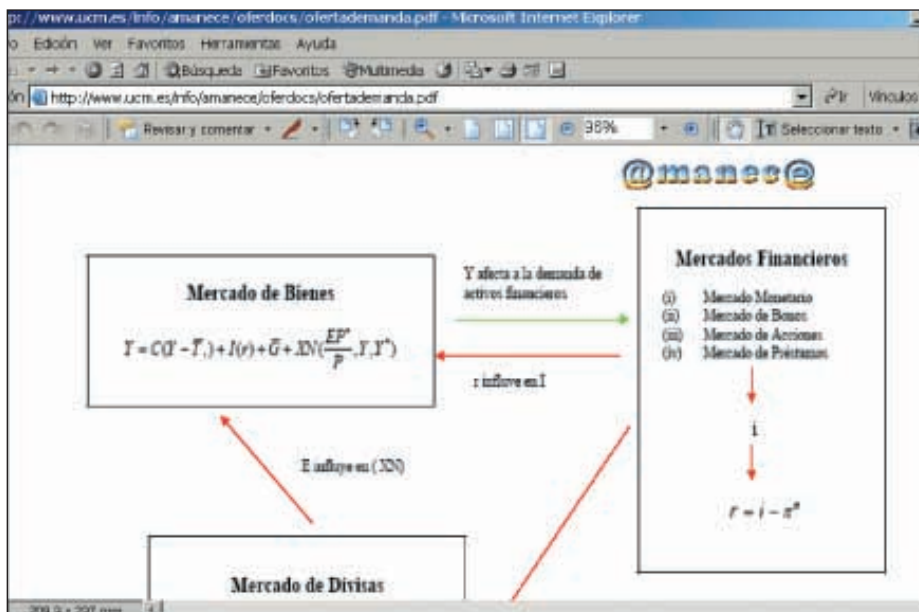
p://www.ucm.es/info/amanece/oferdocs/ofertademanda.pdf - Microsoft Internet Explorer

o Edición Ver Favoritos Herramientas Ayuda

Búsqueda Favoritos Multimedia

ón http://www.ucm.es/info/amanece/oferdocs/ofertademanda.pdf Ir Vínculos

Revisar y comentar 38% Seleccionar texto

@manece

Mercado de Bienes

$Y = C(Y - \bar{T}_r) + I(r) + \bar{G} + XN(\frac{EP^*}{P}, Y, Y^*)$

Y afecta a la demanda de activos financieros

r influye en I

Mercados Financieros

(i) Mercado Monetario
(ii) Mercado de Bonos
(iii) Mercado de Acciones
(iv) Mercado de Préstamos

i

$r = i - \pi^e$

E influye en (XN)

Mercado de Divisas

209,9 x 297 mm